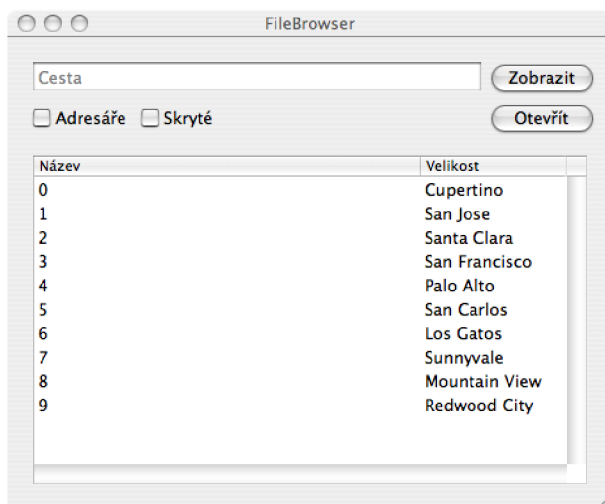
FileBrowser

Cesta

Zobrazit

Adresáře Skryté

Otevřít

| Název | Velikost |
|---|---|
| 0 | Cupertino |
| 1 | San Jose |
| 2 | Santa Clara |
| 3 | San Francisco |
| 4 | Palo Alto |
| 5 | San Carlos |
| 6 | Los Gatos |
| 7 | Sunnyvale |
| 8 | Mountain View |
| 9 | Redwood City |